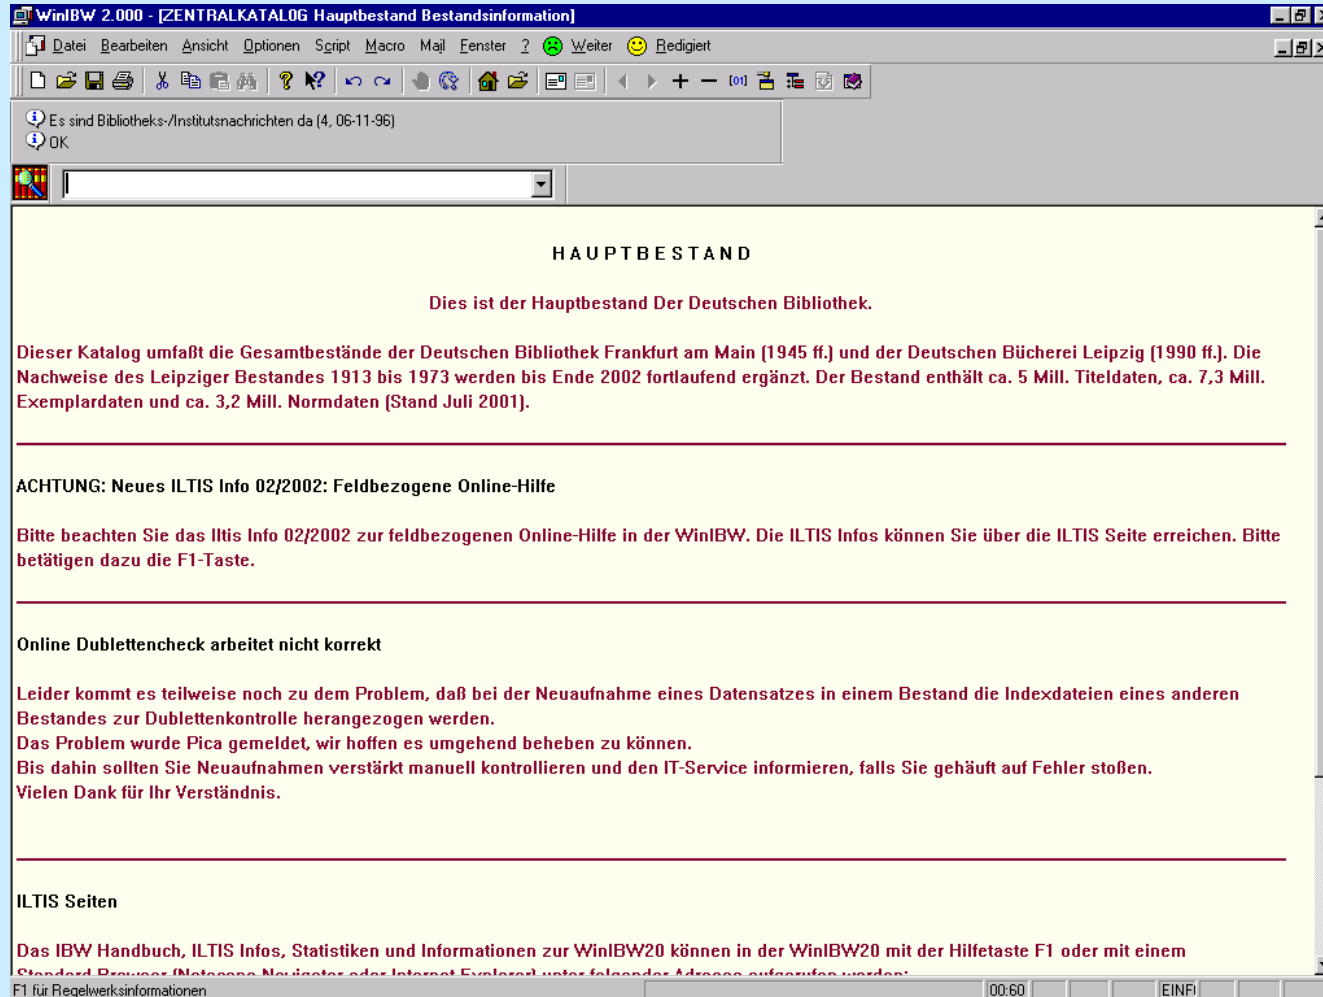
WinIBW 2.000 - [ZENTRALKATALOG Hauptbestand Bestandsinformation]

Datei Bearbeiten Ansicht Optionen Script Macro Mail Fenster ? Weiter Redigiert

[01]

Es sind Bibliotheks-/Institutsnachrichten da (4, 06-11-96)
OK

HAUPTBESTAND

Dies ist der Hauptbestand Der Deutschen Bibliothek.

Dieser Katalog umfaßt die Gesamtbestände der Deutschen Bibliothek Frankfurt am Main (1945 ff.) und der Deutschen Bücherei Leipzig (1990 ff.). Die Nachweise des Leipziger Bestandes 1913 bis 1973 werden bis Ende 2002 fortlaufend ergänzt. Der Bestand enthält ca. 5 Mill. Titeldaten, ca. 7,3 Mill. Exemplardaten und ca. 3,2 Mill. Normdaten (Stand Juli 2001).

ACHTUNG: Neues ILTIS Info 02/2002: Feldbezogene Online-Hilfe

Bitte beachten Sie das Iltis Info 02/2002 zur feldbezogenen Online-Hilfe in der WinIBW. Die ILTIS Infos können Sie über die ILTIS Seite erreichen. Bitte betätigen dazu die F1-Taste.

Online Dublettencheck arbeitet nicht korrekt

Leider kommt es teilweise noch zu dem Problem, daß bei der Neuaufnahme eines Datensatzes in einem Bestand die Indexdateien eines anderen Bestandes zur Dublettenkontrolle herangezogen werden.
Das Problem wurde Pica gemeldet, wir hoffen es umgehend beheben zu können.
Bis dahin sollten Sie Neuaufnahmen verstärkt manuell kontrollieren und den IT-Service informieren, falls Sie gehäuft auf Fehler stoßen.
Vielen Dank für Ihr Verständnis.

ILTIS Seiten

Das IBW Handbuch, ILTIS Infos, Statistiken und Informationen zur WinIBW20 können in der WinIBW20 mit der Hilfetaste F1 oder mit einem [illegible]

F1 für Regelwerksinformationen 00:60 EINFG